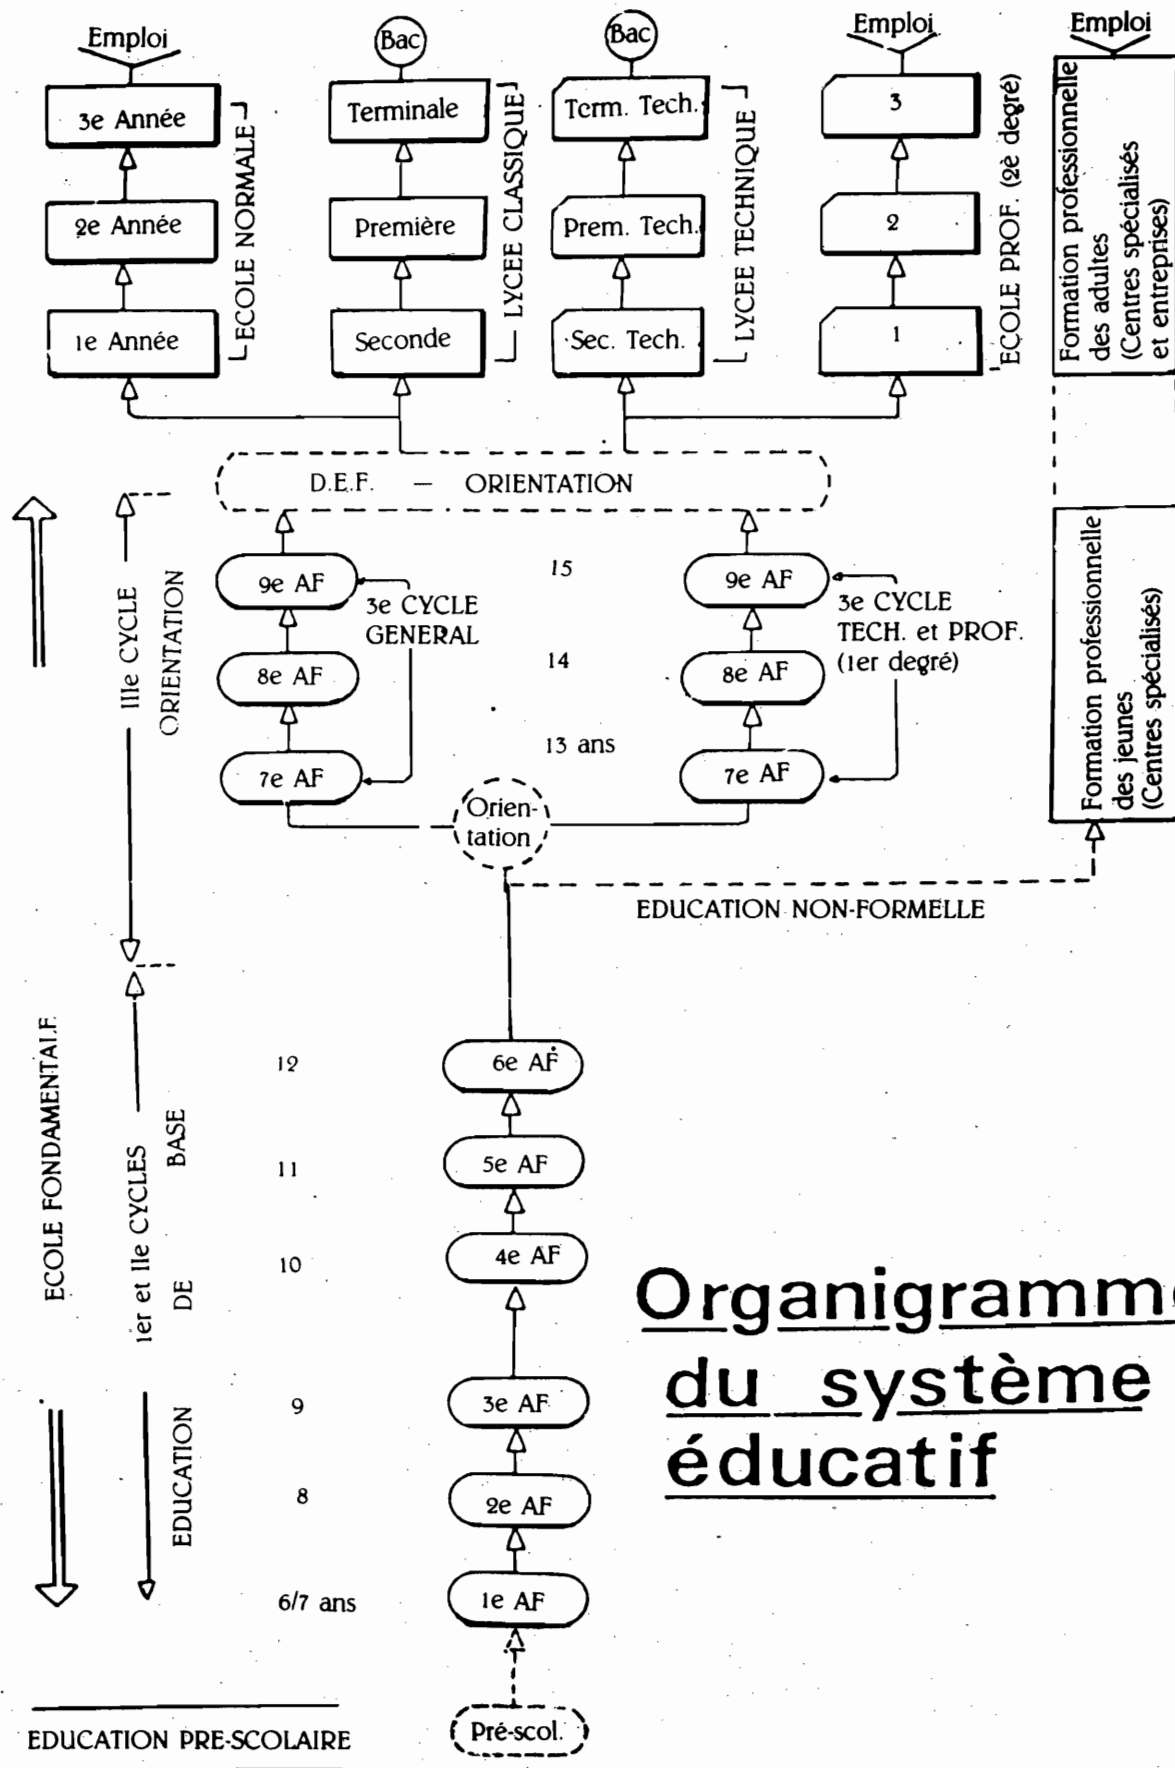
Emploi

Bac

Bac

Emploi

Emploi

3e Année

2e Année

1e Année

ECOLE NORMALE

Terminale

Première

Seconde

LYCEE CLASSIQUE

Term. Tech.

Prem. Tech.

Sec. Tech.

LYCEE TECHNIQUE

3

2

1

ECOLE PROF. (2è degré)

Formation professionnelle des adultes (Centres spécialisés et entreprises)

D.E.F. — ORIENTATION

IIIe CYCLE

ORIENTATION

9e AF

8e AF

7e AF

3e CYCLE GENERAL

15

14

13 ans

9e AF

8e AF

7e AF

3e CYCLE TECH. et PROF. (1er degré)

Formation professionnelle des jeunes (Centres spécialisés)

Orien-tation

EDUCATION NON-FORMELLE

ECOLE FONDAMENTALE

1er et IIe CYCLES

EDUCATION DE BASE

12

11

10

9

8

6/7 ans

6e AF

5e AF

4e AF

3e AF

2e AF

1e AF

Organigramme du système éducatif

EDUCATION PRE-SCOLAIRE

Pré-scol.